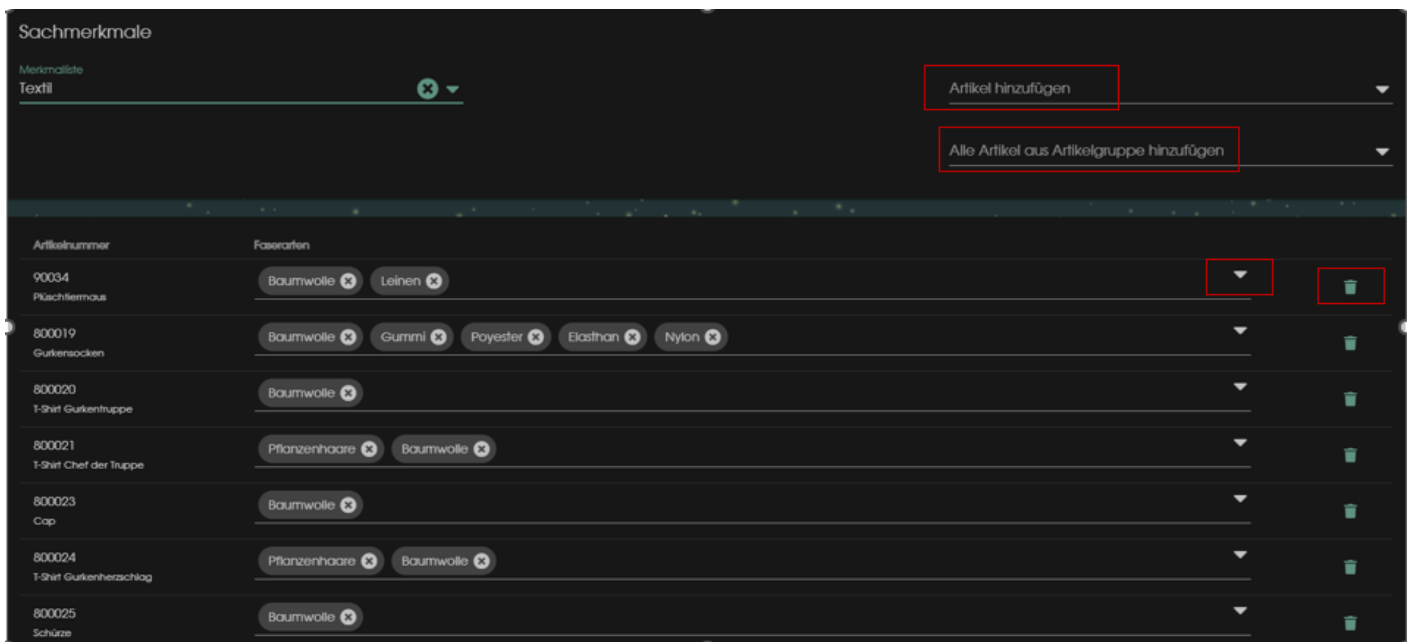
Sachmerkmale

Merkmalliste
Textil

Artikel hinzufügen

Alle Artikel aus Artikelgruppe hinzufügen

| Artikelnummer | Faserarten |
|---|---|
| 90034 Plüschtiermaus | Baumwolle, Leinen |
| 800019 Gurkensocken | Baumwolle, Gummi, Poyester, Elasthan, Nylon |
| 800020 T-Shirt Gurkentruppe | Baumwolle |
| 800021 T-Shirt Chef der Truppe | Pflanzenhaare, Baumwolle |
| 800023 Cap | Baumwolle |
| 800024 T-Shirt Gurkenherzschlag | Pflanzenhaare, Baumwolle |
| 800025 Schürze | Baumwolle |